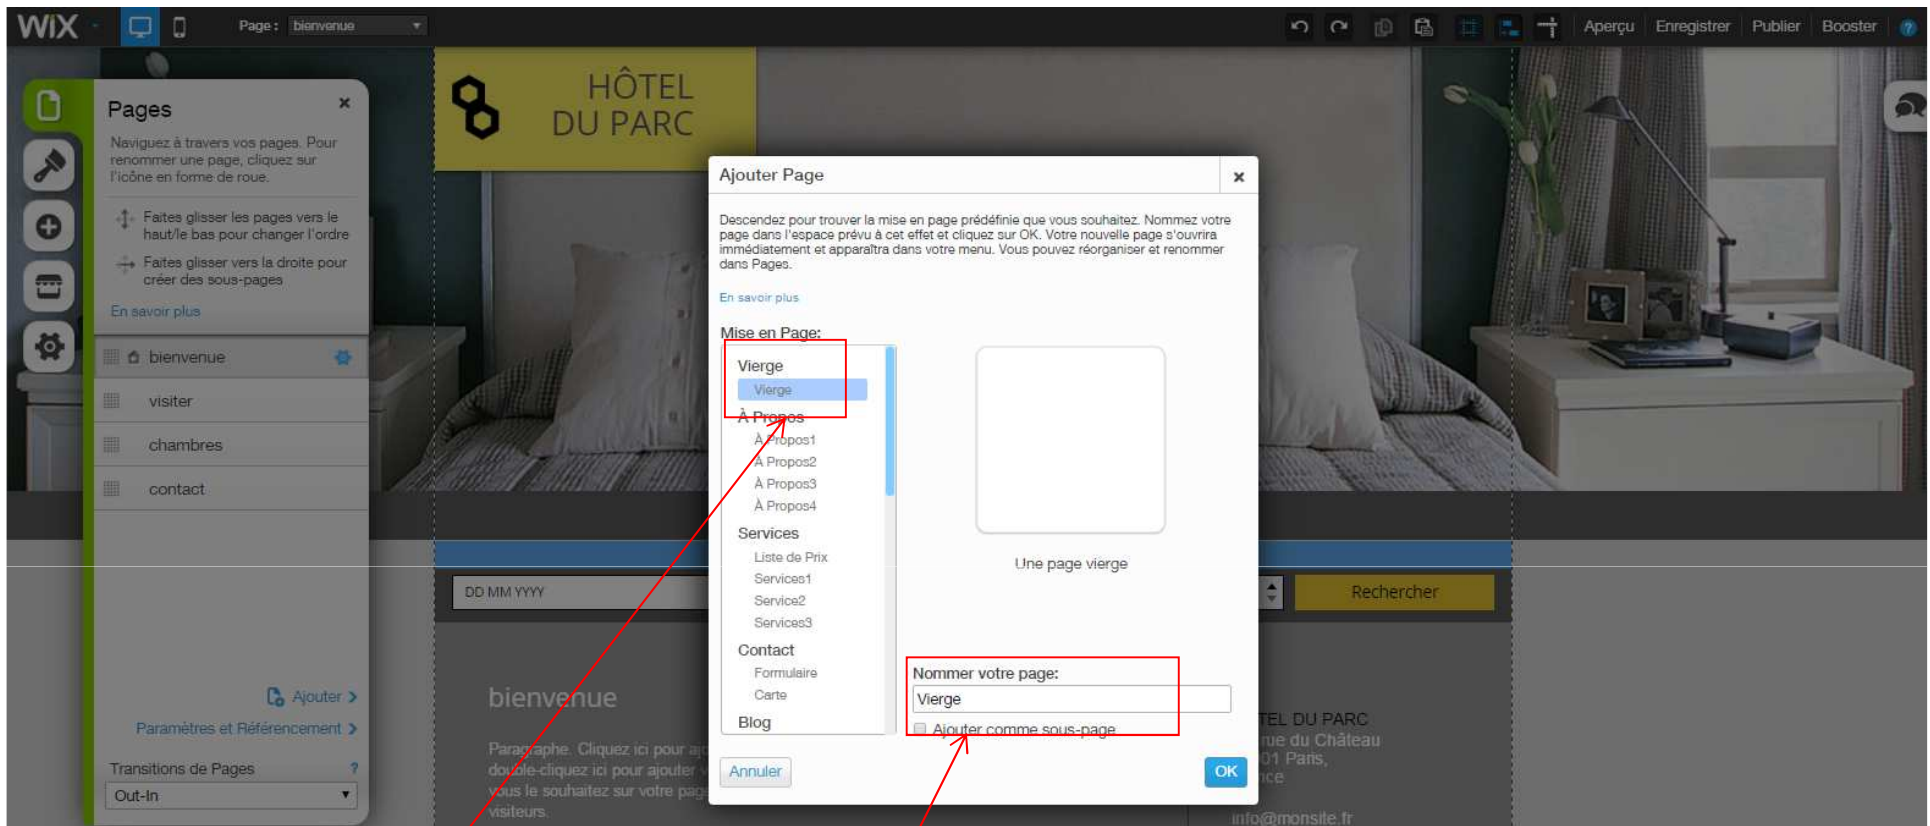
WiX Page : bienvenue

Aperçu Enregistrer Publier Booster ?

Pages ×

Naviguez à travers vos pages. Pour renommer une page, cliquez sur l'icône en forme de roue.

Faites glisser les pages vers le haut/le bas pour changer l'ordre

Faites glisser vers la droite pour créer des sous-pages

En savoir plus

bienvenue
visiter
chambres
contact

Ajouter >
Paramètres et Référencement >

Transitions de Pages ?
Out-In

HÔTEL DU PARC

DD MM YYYY

Rechercher

bienvenue

Paragraphe. Cliquez ici pour a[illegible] double-cliquez ici pour ajouter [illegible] vous le souhaitez sur votre pag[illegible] visiteurs.

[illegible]TEL DU PARC
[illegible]rue du Château
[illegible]01 Paris,
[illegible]nce
info@monsite.fr

Ajouter Page ×

Descendez pour trouver la mise en page prédéfinie que vous souhaitez. Nommez votre page dans l'espace prévu à cet effet et cliquez sur OK. Votre nouvelle page s'ouvrira immédiatement et apparaîtra dans votre menu. Vous pouvez réorganiser et renommer dans Pages.

En savoir plus

Mise en Page:

Vierge
Vierge
À Propos
À Propos1
À Propos2
À Propos3
À Propos4
Services
Liste de Prix
Services1
Service2
Services3
Contact
Formulaire
Carte
Blog

Une page vierge

Nommer votre page:
Vierge
Ajouter comme sous-page

Annuler
OK